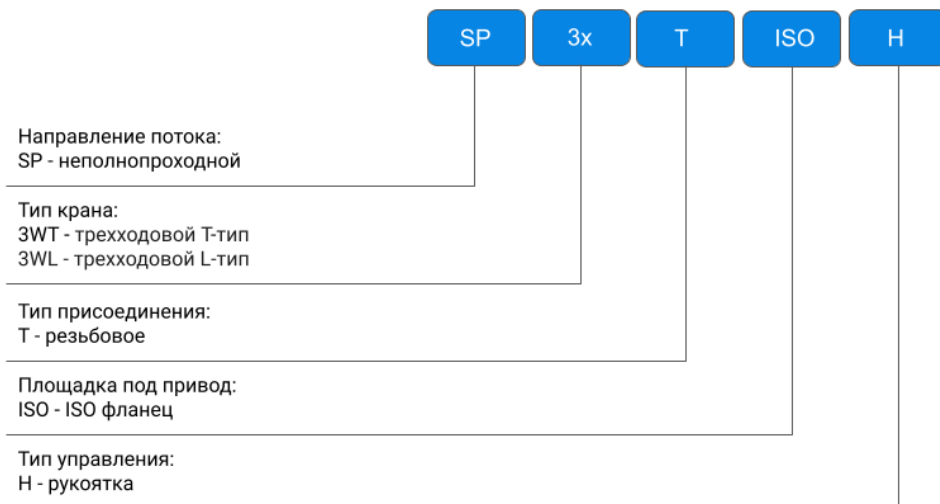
SP 3x T ISO H

Направление потока:
SP - неполнопроходной

Тип крана:
3WT - трехходовой Т-тип
3WL - трехходовой L-тип

Тип присоединения:
T - резьбовое

Площадка под привод:
ISO - ISO фланец

Тип управления:
H - рукоятка